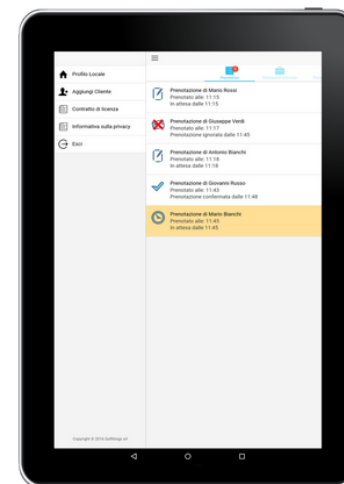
Profilo Locale
Aggiungi Cliente
Contratto di licenza
Informativa sulla privacy
Esci

Copyright © 2016 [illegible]

Prenotazione di Mario Rossi
Prenotato alle: 11:15
In attesa dalle 11:15

Prenotazione di Giuseppe Verdi
Prenotato alle: 11:17
Prenotazione ignorata dalle 11:45

Prenotazione di Antonio Bianchi
Prenotato alle: 11:18
In attesa dalle 11:18

Prenotazione di Giovanni Russo
Prenotato alle: 11:43
Prenotazione confermata dalle 11:48

Prenotazione di Mario Bianchi
Prenotato alle: 11:45
In attesa dalle 11:45